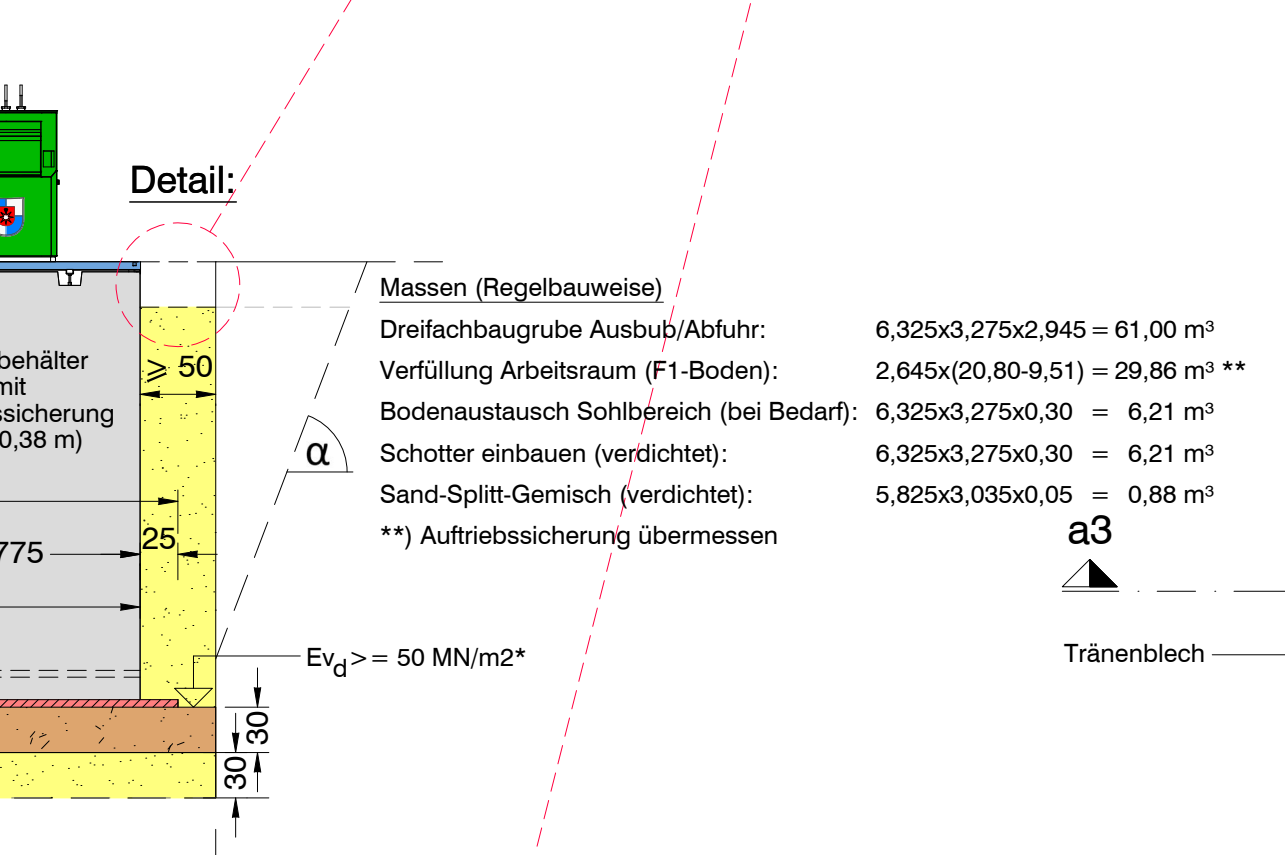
Detail:

behälter
mit
ssicherung
0,38 m)

$\geqslant$ 50

α

775

25

$Ev_d$ >= 50 MN/m2*

30

30

Massen (Regelbauweise)

| | |
|---|---|
| Dreifachbaugrube Ausbub/Abfuhr: | 6,325x3,275x2,945 = 61,00 m³ |
| Verfüllung Arbeitsraum (F1-Boden): | 2,645x(20,80-9,51) = 29,86 m³ ** |
| Bodenaustausch Sohlbereich (bei Bedarf): | 6,325x3,275x0,30 = 6,21 m³ |
| Schotter einbauen (verdichtet): | 6,325x3,275x0,30 = 6,21 m³ |
| Sand-Splitt-Gemisch (verdichtet): | 5,825x3,035x0,05 = 0,88 m³ |

**) Auftriebssicherung übermessen

a3

Tränenblech